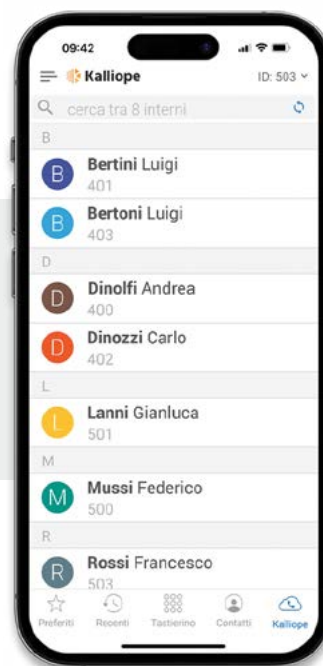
09:42

Kalliope

ID: 503

cerca tra 8 interni

B

B

Bertini Luigi
401

B

Bertoni Luigi
403

D

D

Dinolfi Andrea
400

D

Dinozzi Carlo
402

L

L

Lanni Gianluca
501

M

M

Mussi Federico
500

R

R

Rossi Francesco
503

Preferiti Recenti Tastierino Contatti Kalliope